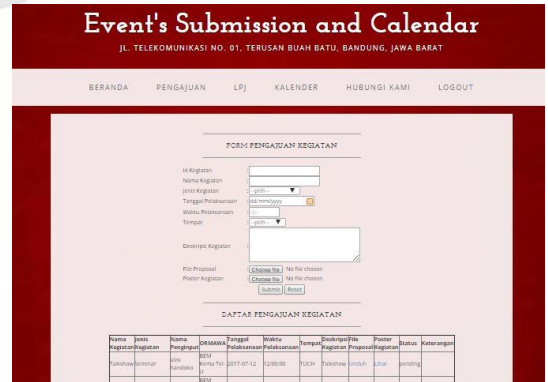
Event's Submission and Calendar

JL. TELEKOMUNIKASI NO. 01, TERUSAN BUAH BATU, BANDUNG, JAWA BARAT

BERANDA PENGAJUAN LPJ KALENDER HUBUNGI KAMI LOGOUT

FORM PENGAJUAN KEGIATAN

Id Kegiatan :
Nama Kegiatan :
Jenis Kegiatan : --pilih--
Tanggal Pelaksanaan : dd/mm/yyyy
Waktu Pelaksanaan : --:--
Tempat : --pilih--
Deskripsi Kegiatan :
File Proposal : Choose file No file chosen
Poster Kegiatan : Choose file No file chosen
Submit Reset

DAFTAR PENGAJUAN KEGIATAN

| Nama Kegiatan | Jenis Kegiatan | Nama Penginput | ORMAWA | Tanggal Pelaksanaan | Waktu Pelaksanaan | Tempat | Deskripsi Kegiatan | File Proposal | Poster Kegiatan | Status | Keterangan |
|---|---|---|---|---|---|---|---|---|---|---|---|
| Talkshow | seminar | alex Kandako | BEM Kema Tel-U | 2017-07-12 | 12:00:00 | TUCH | Talkshow | Unduh | Lihat | pending | |
| | | | BEM | | | | | | | | |